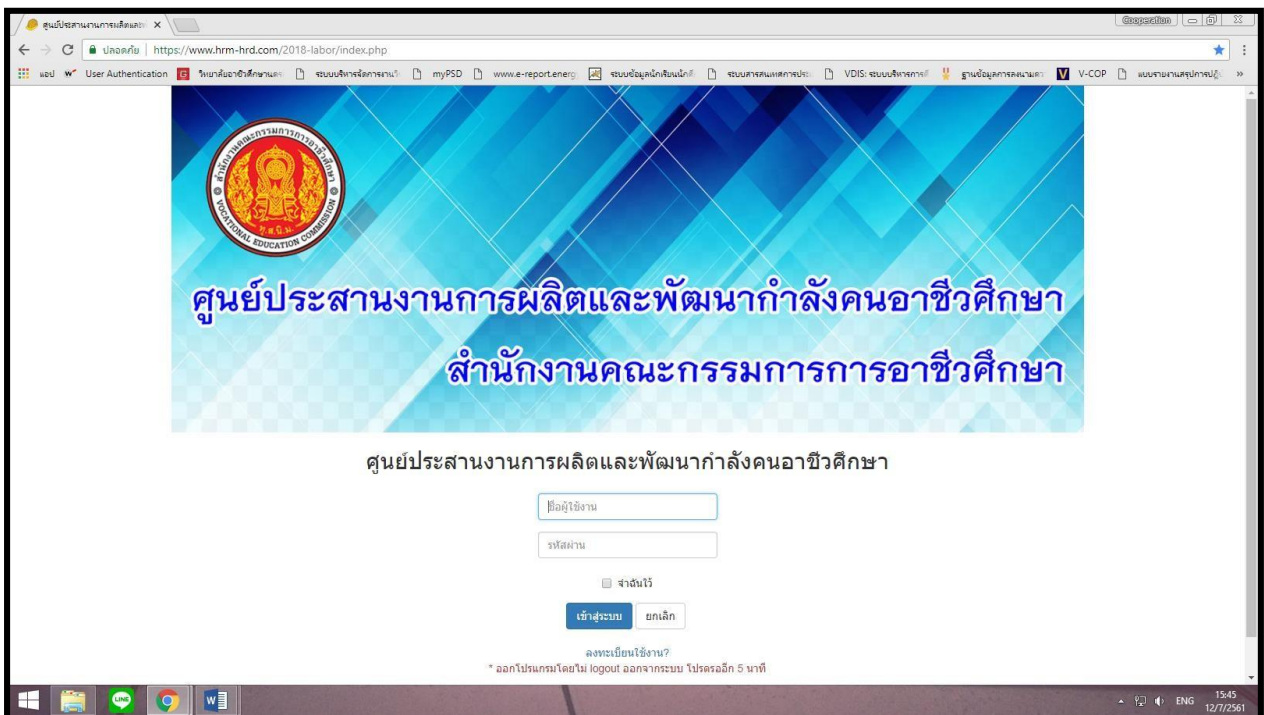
ศูนย์ประสานงานการผลิตและ ×

Cooperation

ปลอดภัย | https://www.hrm-hrd.com/2018-labor/index.php

แอป User Authentication วิทยาลัยอาชีวศึกษาและ ระบบบริหารจัดการงานวิ myPSD www.e-report.energ ระบบข้อมูลนักเรียนนักศึ ระบบสารสนเทศการประ VDIS: ระบบบริหารการฝึ ฐานข้อมูลการลงนามควา V-COP แบบรายงานสรุปการปฏิ »

สำนักงานคณะกรรมการการอาชีวศึกษา
VOCATIONAL EDUCATION COMMISSION
ส.ก.อ.

ศูนย์ประสานงานการผลิตและพัฒนากำลังคนอาชีวศึกษา
สำนักงานคณะกรรมการการอาชีวศึกษา

ศูนย์ประสานงานการผลิตและพัฒนากำลังคนอาชีวศึกษา

ชื่อผู้ใช้งาน

รหัสผ่าน

จำฉันไว้

เข้าสู่ระบบ ยกเลิก

ลงทะเบียนใช้งาน?
* ออกโปรแกรมโดยไม่ logout ออกจากระบบ โปรดรออีก 5 นาที

ENG 15:45 12/7/2561